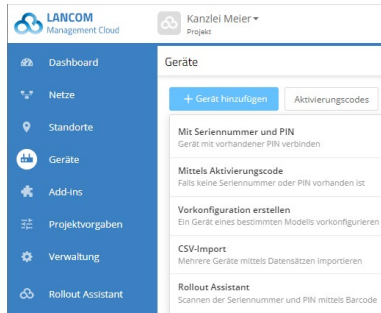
LANCOM
Management Cloud

Kanzlei Meier
Projekt

Dashboard
Netze
Standorte
Geräte
Add-ins
Projektvorgaben
Verwaltung
Rollout Assistant

Geräte

+ Gerät hinzufügen
Aktivierungscodes

Mit Seriennummer und PIN
Gerät mit vorhandener PIN verbinden

Mittels Aktivierungscode
Falls keine Seriennummer oder PIN vorhanden ist

Vorkonfiguration erstellen
Ein Gerät eines bestimmten Modells vorkonfigurieren

CSV-Import
Mehrere Geräte mittels Datensätzen importieren

Rollout Assistant
Scannen der Seriennummer und PIN mittels Barcode